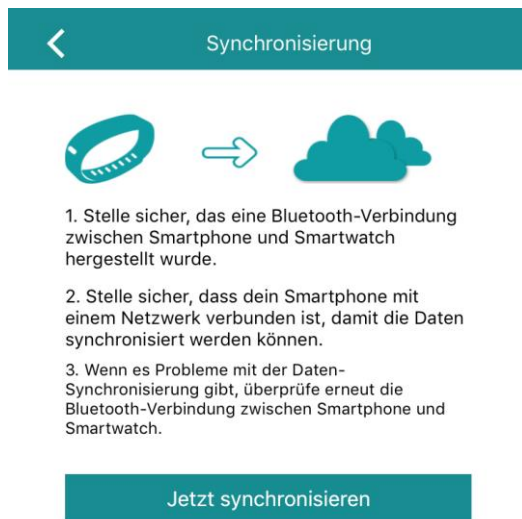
Synchronisierung

1. Stelle sicher, das eine Bluetooth-Verbindung zwischen Smartphone und Smartwatch hergestellt wurde.

2. Stelle sicher, dass dein Smartphone mit einem Netzwerk verbunden ist, damit die Daten synchronisiert werden können.

3. Wenn es Probleme mit der Daten-Synchronisierung gibt, überprüfe erneut die Bluetooth-Verbindung zwischen Smartphone und Smartwatch.

Jetzt synchronisieren